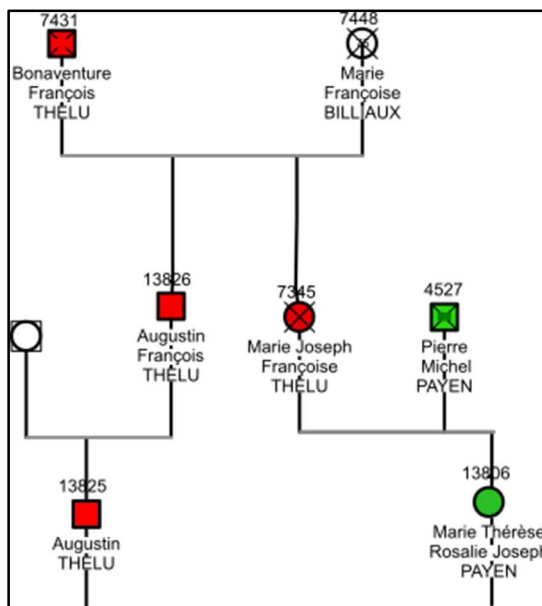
7431
Bonaventure
François
THELU

7448
Marie
Françoise
BILLIAUX

13826
Augustin
François
THELU

7345
Marie Joseph
Françoise
THELU

4527
Pierre
Michel
PAYEN

13825
Augustin
THELU

13806
Marie Thérèse
Rosalie Joseph
PAYEN